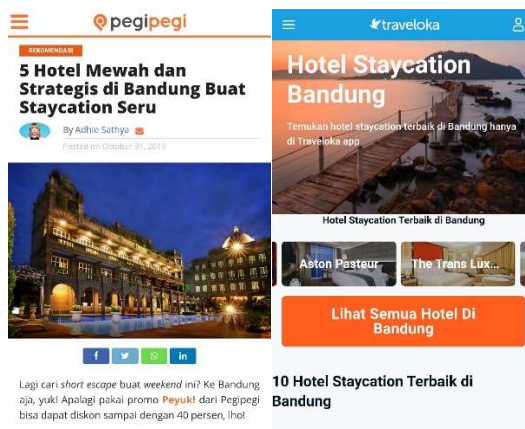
pegipegi

REKOMENDASI

5 Hotel Mewah dan Strategis di Bandung Buat Staycation Seru

By Adhie Sathya

Posted on October 31, 2019

f

in

Lagi cari short escape buat weekend ini? Ke Bandung aja, yuk! Apalagi pakai promo Peyuk! dari Pegipegi bisa dapat diskon sampai dengan 40 persen, lho!

traveloka

Hotel Staycation Bandung

Temukan hotel staycation terbaik di Bandung hanya di Traveloka app

Hotel Staycation Terbaik di Bandung

Aston Pasteur

The Trans Lux...

Lihat Semua Hotel Di Bandung

10 Hotel Staycation Terbaik di Bandung